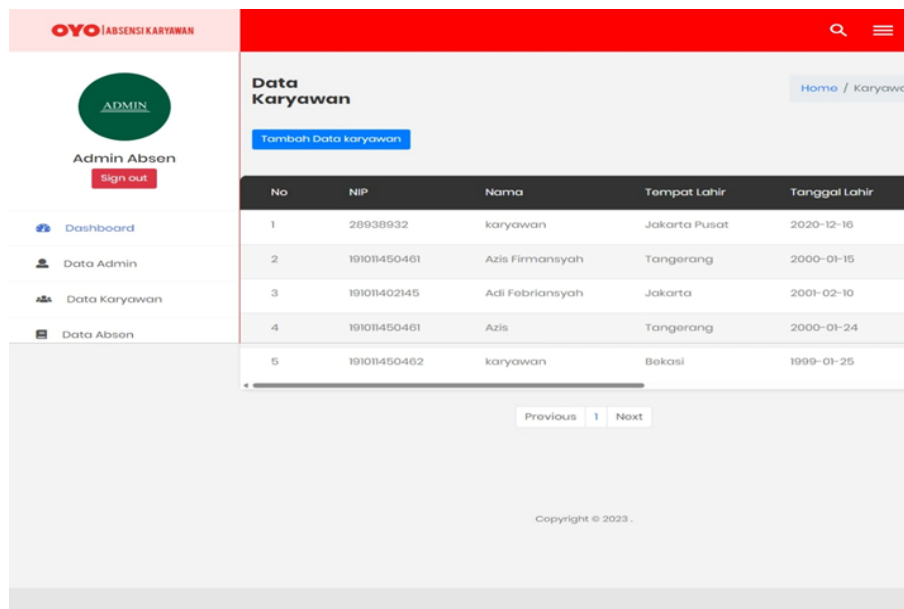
OYO | ABSENSI KARYAWAN

ADMIN

Admin Absen

Sign out

Dashboard

Data Admin

Data Karyawan

Data Absen

Data Karyawan

Home / Karyaw

Tambah Data karyawan

| No | NIP | Nama | Tempat Lahir | Tanggal Lahir |
|---|---|---|---|---|
| 1 | 28938932 | karyawan | Jakarta Pusat | 2020-12-16 |
| 2 | 191011450461 | Azis Firmansyah | Tangerang | 2000-01-15 |
| 3 | 191011402145 | Adi Febriansyah | Jakarta | 2001-02-10 |
| 4 | 191011450461 | Azis | Tangerang | 2000-01-24 |
| 5 | 191011450462 | karyawan | Bekasi | 1999-01-25 |

Previous 1 Next

Copyright © 2023 .